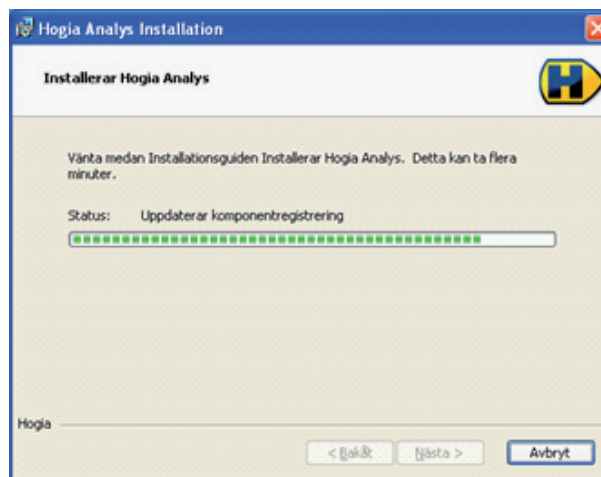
Hogia Analys Installation

Installerar Hogia Analys

H

Vänta medan Installationsguiden Installerar Hogia Analys. Detta kan ta flera minuter.

Status: Uppdaterar komponentregistrering

Hogia

< Bakåt

Nästa >

Avbryt